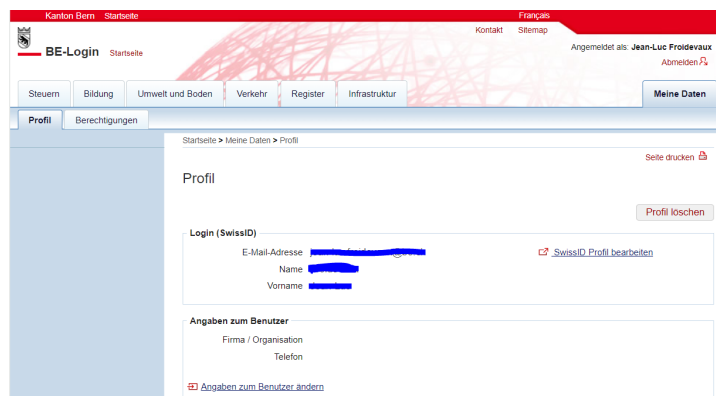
Kanton Bern Startseite

Français

Kontakt Sitemap

BE-Login Startseite

Angemeldet als: Jean-Luc Froidevaux

Abmelden

Steuern | Bildung | Umwelt und Boden | Verkehr | Register | Infrastruktur | Meine Daten

Profil | Berechtigungen

Startseite > Meine Daten > Profil

Seite drucken

Profil

Profil löschen

Login (SwissID)

E-Mail-Adresse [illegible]

Name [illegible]

Vorname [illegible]

SwissID Profil bearbeiten

Angaben zum Benutzer

Firma / Organisation

Telefon

Angaben zum Benutzer ändern